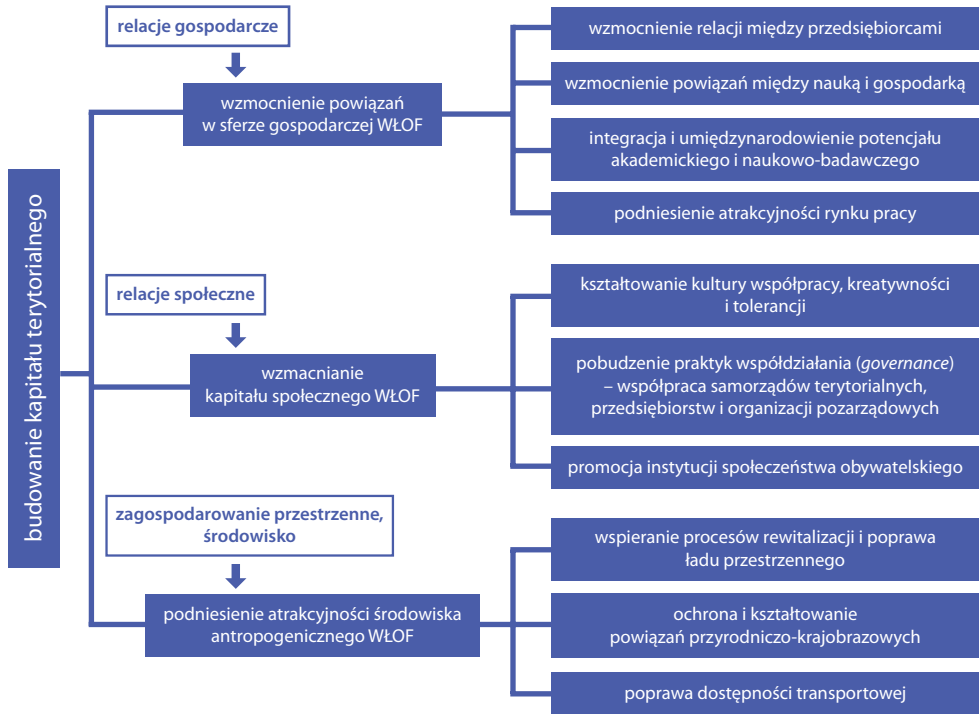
budowanie kapitału terytorialnego

relacje gospodarcze

wzmocnienie powiązań w sferze gospodarczej WŁOF

wzmocnienie relacji między przedsiębiorcami

wzmocnienie powiązań między nauką i gospodarką

integracja i umiędzynarodowienie potencjału akademickiego i naukowo-badawczego

podniesienie atrakcyjności rynku pracy

relacje społeczne

wzmacnianie kapitału społecznego WŁOF

kształtowanie kultury współpracy, kreatywności i tolerancji

pobudzenie praktyk współdziałania (governance) – współpraca samorządów terytorialnych, przedsiębiorstw i organizacji pozarządowych

promocja instytucji społeczeństwa obywatelskiego

zagospodarowanie przestrzenne, środowisko

podniesienie atrakcyjności środowiska antropogenicznego WŁOF

wspieranie procesów rewitalizacji i poprawa ładu przestrzennego

ochrona i kształtowanie powiązań przyrodniczo-krajobrazowych

poprawa dostępności transportowej